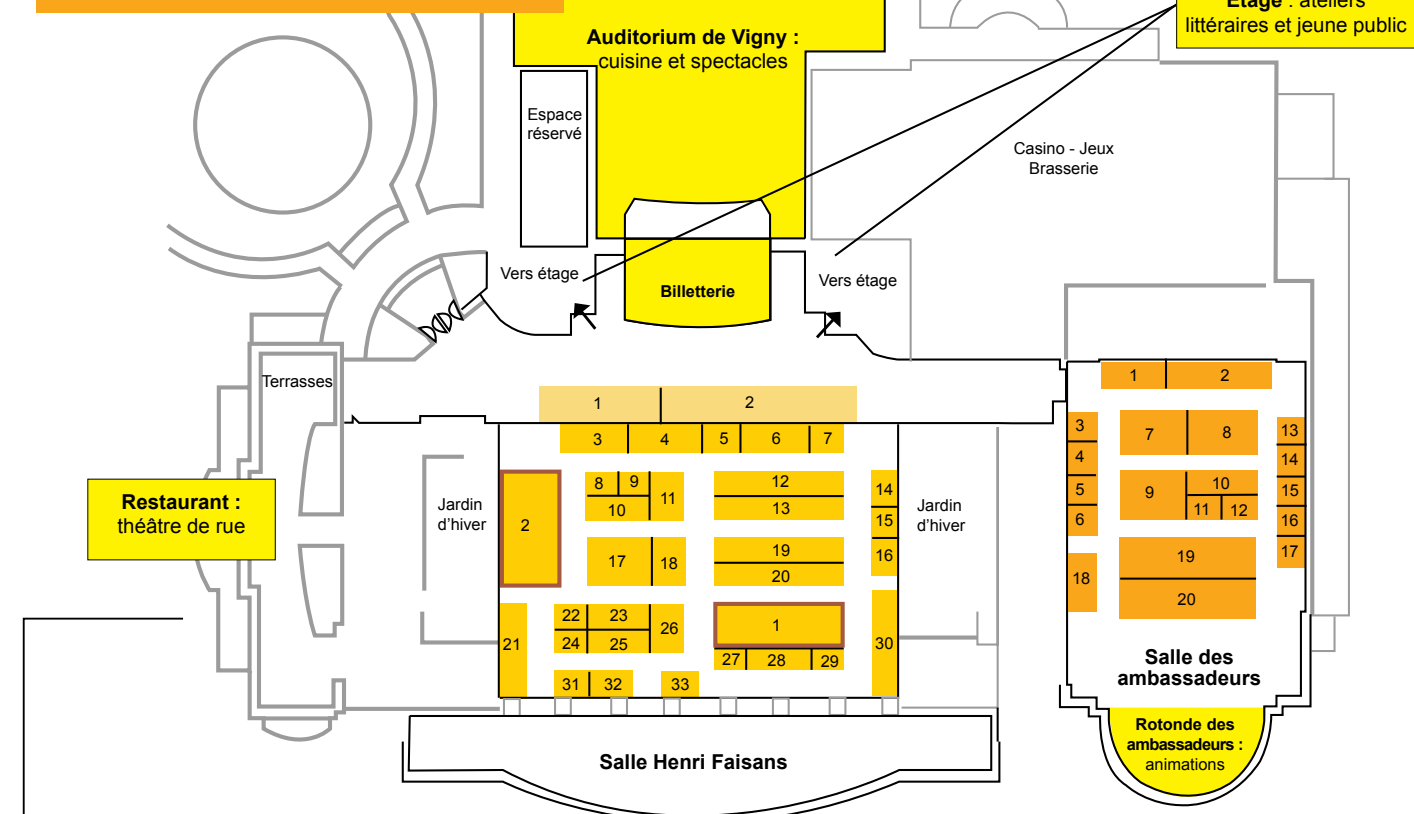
Étage : ateliers littéraires et jeune public

Auditorium de Vigny : cuisine et spectacles

Espace réservé

Casino - Jeux Brasserie

Vers étage

Billetterie

Vers étage

Terrasses

1
2
3
4
5
6
7
8
9
10
11
12
13
14
15
16
17
18
19
20
21
22
23
24
25
26
27
28
29
30
31
32
33

Jardin d'hiver

Jardin d'hiver

Restaurant : théâtre de rue

1
2
3
4
5
6
7
8
9
10
11
12
13
14
15
16
17
18
19
20

Salle des ambassadeurs

Rotonde des ambassadeurs : animations

Salle Henri Faisans